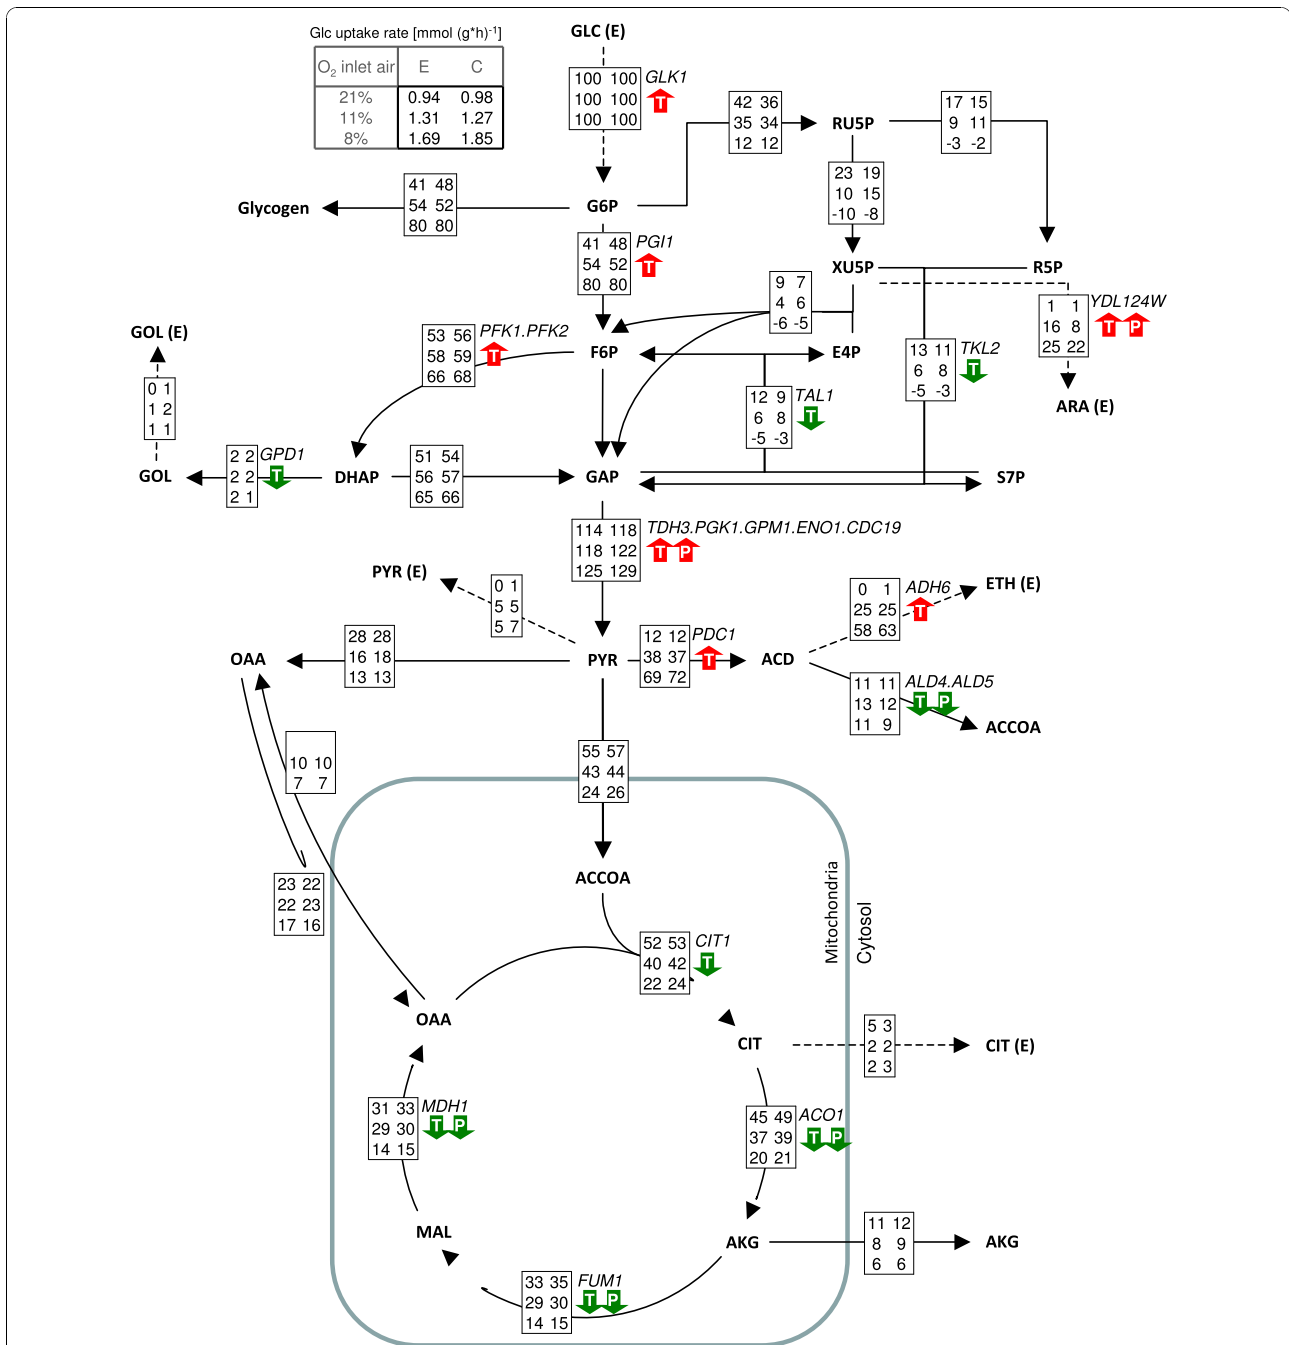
Glc uptake rate [mmol (g*h)$^{-1}$]

| $O_2$ inlet air | E | C |
|---|---|---|
| 21% | 0.94 | 0.98 |
| 11% | 1.31 | 1.27 |
| 8% | 1.69 | 1.85 |

GLC (E)

100 100
100 100
100 100
GLK1 T

42 36
35 34
12 12

RU5P

17 15
9 11
-3 -2

Glycogen

41 48
54 52
80 80

G6P

23 19
10 15
-10 -8

41 48
54 52
80 80
PGI1 T

XU5P

R5P

9 7
4 6
-6 -5

1 1
16 8
25 22
YDL124W T P

GOL (E)

53 56
58 59
66 68
PFK1.PFK2 T

F6P

E4P

13 11
6 8
-5 -3
TKL2 T

ARA (E)

0 1
1 2
1 1

12 9
6 8
-5 -3
TAL1 T

GOL

2 2
2 2
2 1
GPD1 T

DHAP

51 54
56 57
65 66

GAP

S7P

114 118
118 122
125 129
TDH3.PGK1.GPM1.ENO1.CDC19 T P

PYR (E)

0 1
5 5
5 7

0 1
25 25
58 63
ADH6 T

ETH (E)

OAA

28 28
16 18
13 13

PYR

12 12
38 37
69 72
PDC1 T

ACD

11 11
13 12
11 9
ALD4.ALD5 T P

ACCOA

10 10
7 7

55 57
43 44
24 26

Mitochondria
Cytosol

ACCOA

23 22
22 23
17 16

52 53
40 42
22 24
CIT1 T

OAA

CIT

5 3
2 2
2 3

CIT (E)

31 33
29 30
14 15
MDH1 T P

45 49
37 39
20 21
ACO1 T P

MAL

AKG

11 12
8 9
6 6

AKG

33 35
29 30
14 15
FUM1 T P